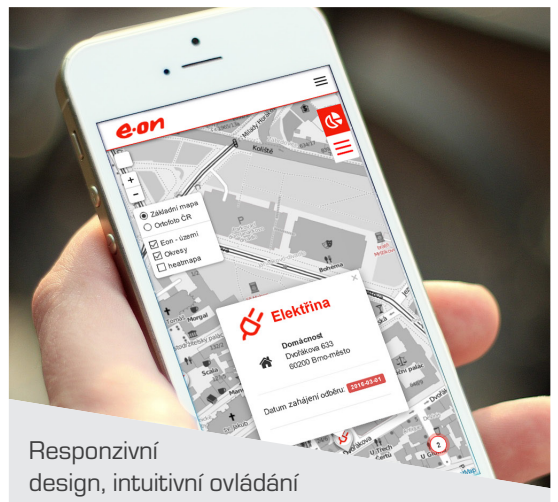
e·on

+
−

Základní mapa
Ortofoto ČR
Eon - území
Okresy
heatmapa

Koliště
Bohema
Scala

×
Elektřina

Domácnost
Dvořákova 633
60200 Brno-město

Datum zahájení odběru: 2016-03-01

2

Responzivní
design, intuitivní ovládání